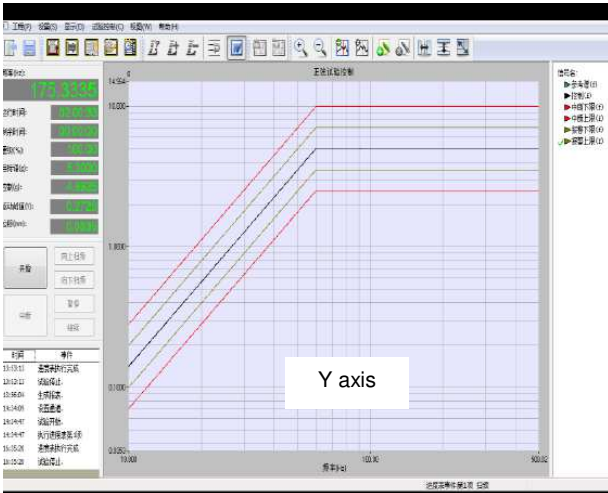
工程(F) 视图(V) 窗口(W) 试验控制(C) 帮助(H)

频率(Hz):
175.3335

正弦试验控制

14.554
10.000
1.0000
0.1000
0.0050
10.000
100.00
500.00
频率(Hz)

Y axis

开始
中断
暂停

时间 事件
13:13:11 试验结束
13:13:17 试验开始
13:56:08 主频控制
14:04:09 设置参数
14:14:47 试验开始
14:14:47 执行试验
15:15:29 试验结束
15:15:29 试验停止